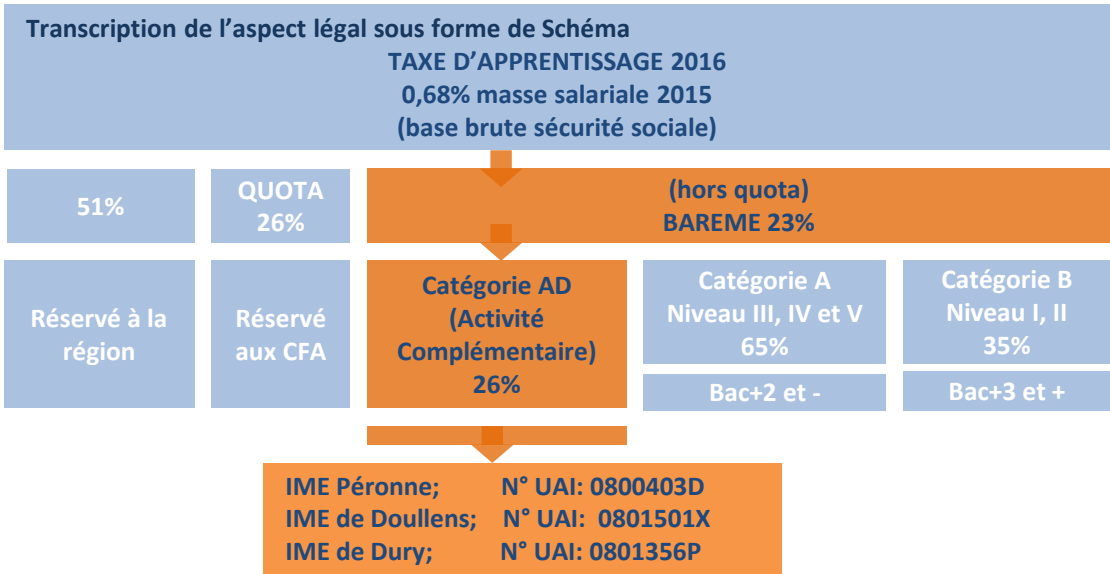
Transcription de l’aspect légal sous forme de Schéma

TAXE D’APPRENTISSAGE 2016
0,68% masse salariale 2015
(base brute sécurité sociale)

51%

QUOTA
26%

(hors quota)
BAREME 23%

Réservé à la région

Réservé aux CFA

Catégorie AD
(Activité Complémentaire)
26%

Catégorie A
Niveau III, IV et V
65%

Bac+2 et -

Catégorie B
Niveau I, II
35%

Bac+3 et +

IME Péronne; N° UAI: 0800403D
IME de Doullens; N° UAI: 0801501X
IME de Dury; N° UAI: 0801356P